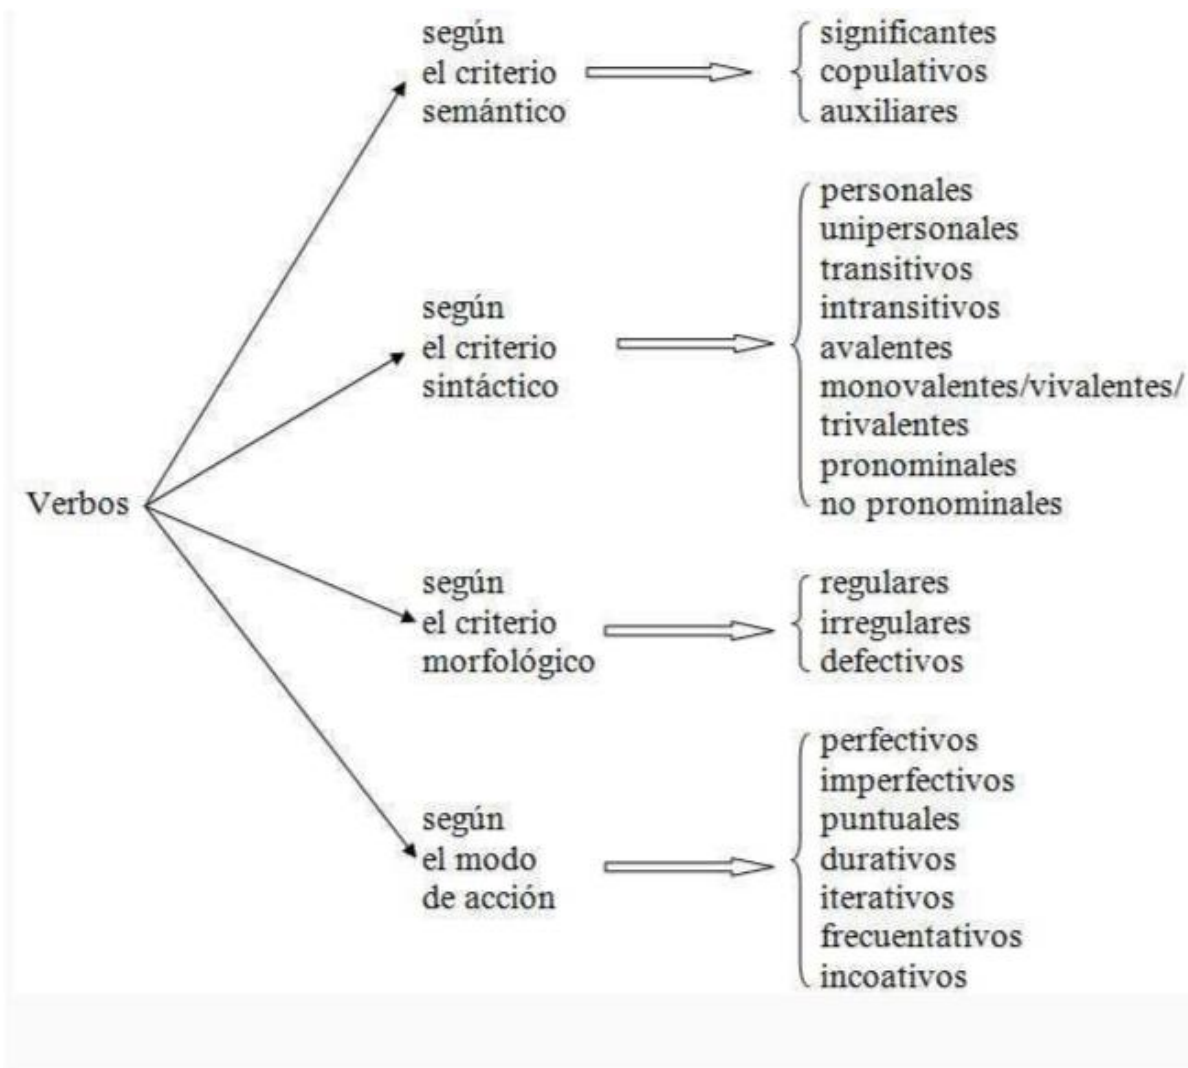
Verbos

según el criterio semántico

significantes
copulativos
auxiliares

según el criterio sintáctico

personales
unipersonales
transitivos
intransitivos
avalentes
monovalentes/vivalentes/
trivalentes
pronominales
no pronominales

según el criterio morfológico

regulares
irregulares
defectivos

según el modo de acción

perfectivos
imperfectivos
puntuales
durativos
iterativos
frecuentativos
incoativos